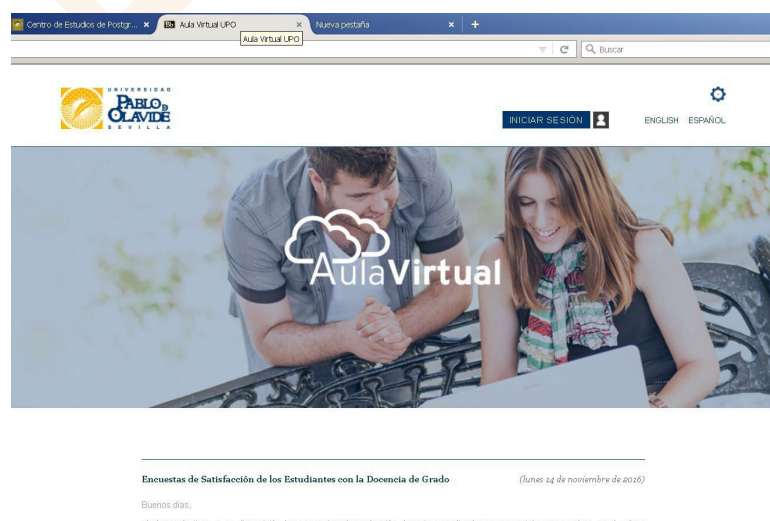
Centro de Estudios de Postgr... ×
Aula Virtual UPO ×
Aula Virtual UPO
Nueva pestaña ×
+
Buscar

UNIVERSIDAD
PABLO DE OLAVIDE
SEVILLA

INICIAR SESIÓN

ENGLISH ESPAÑOL

AulaVirtual

Encuestas de Satisfacción de los Estudiantes con la Docencia de Grado
(lunes 14 de noviembre de 2016)

Buenos días,

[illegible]